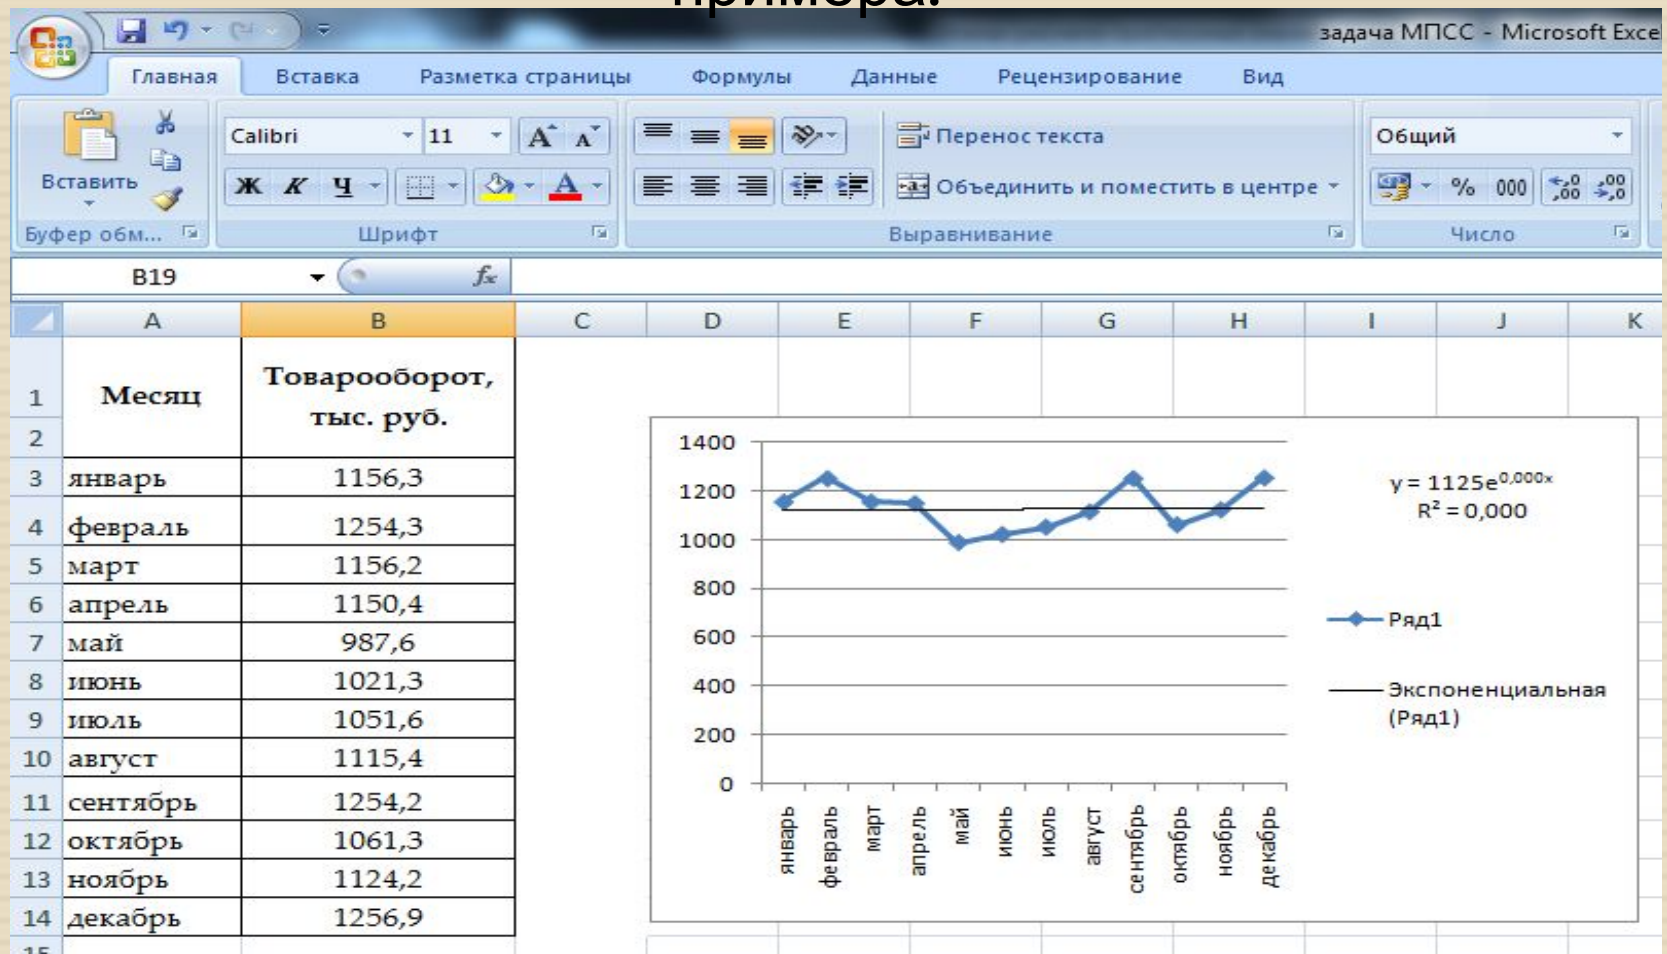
примера:

задача МПСС - Microsoft Exce

Главная Вставка Разметка страницы Формулы Данные Рецензирование Вид

Вставить
Буфер обм...
Calibri 11
Ж К Ч
Шрифт
Перенос текста
Объединить и поместить в центре
Выравнивание
Общий
% 000
Число

B19 $f_x$

| | A | B | C | D | E | F | G | H | I | J | K |
|---|---|---|---|---|---|---|---|---|---|---|---|
| 1 | Месяц | Товарооборот, тыс. руб. | | | | | | | | | |
| 2 | | | | | | | | | | | |
| 3 | январь | 1156,3 | | | | | | | | | |
| 4 | февраль | 1254,3 | | | | | | | | | |
| 5 | март | 1156,2 | | | | | | | | | |
| 6 | апрель | 1150,4 | | | | | | | | | |
| 7 | май | 987,6 | | | | | | | | | |
| 8 | июнь | 1021,3 | | | | | | | | | |
| 9 | июль | 1051,6 | | | | | | | | | |
| 10 | август | 1115,4 | | | | | | | | | |
| 11 | сентябрь | 1254,2 | | | | | | | | | |
| 12 | октябрь | 1061,3 | | | | | | | | | |
| 13 | ноябрь | 1124,2 | | | | | | | | | |
| 14 | декабрь | 1256,9 | | | | | | | | | |
| 15 | | | | | | | | | | | |

1400
1200
1000
800
600
400
200
0
январь февраль март апрель май июнь июль август сентябрь октябрь ноябрь декабрь

$y = 1125e^{0,000x}$
$R^2 = 0,000$

Ряд1
Экспоненциальная (Ряд1)